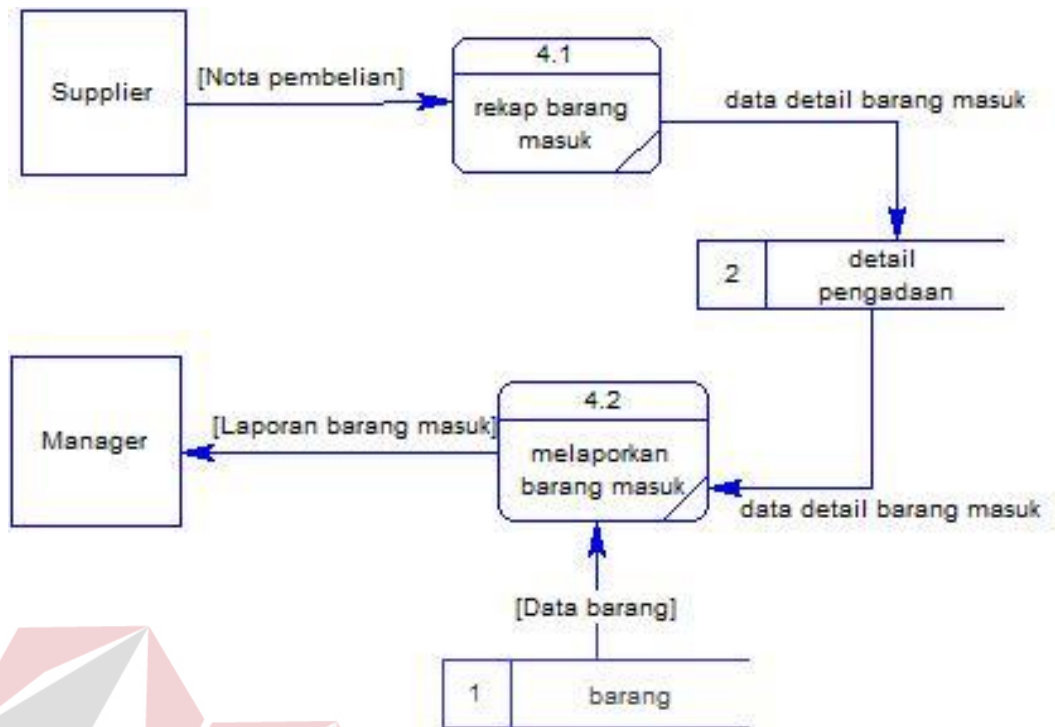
Supplier

[Nota pembelian]

4.1

rekap barang masuk

data detail barang masuk

2

detail pengadaan

Manager

[Laporan barang masuk]

4.2

melaporkan barang masuk

data detail barang masuk

[Data barang]

1

barang